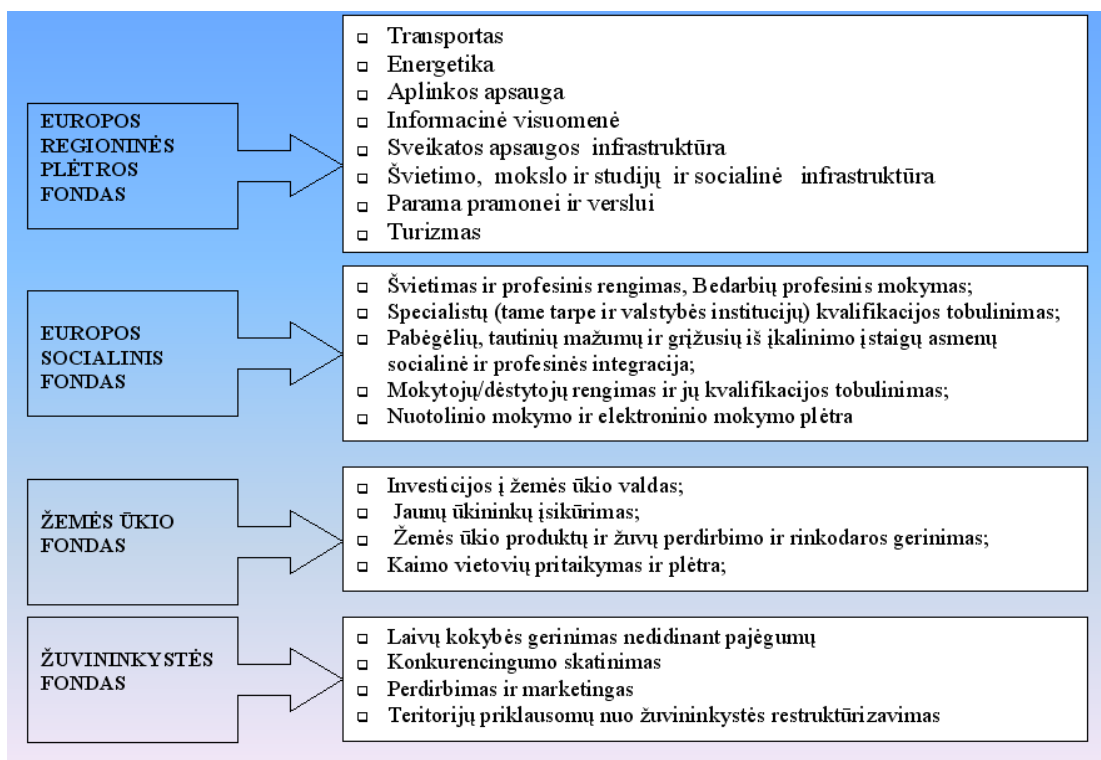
EUROPOS REGIONINĖS PLĖTROS FONDAS

- Transportas
- Energetika
- Aplinkos apsauga
- Informacinė visuomenė
- Sveikatos apsaugos infrastruktūra
- Švietimo, mokslo ir studijų ir socialinė infrastruktūra
- Parama pramonei ir verslui
- Turizmas

EUROPOS SOCIALINIS FONDAS

- Švietimas ir profesinis rengimas, Bedarbių profesinis mokymas;
- Specialistų (tame tarpe ir valstybės institucijų) kvalifikacijos tobulinimas;
- Pabėgėlių, tautinių mažumų ir grįžusių iš įkalinimo įstaigų asmenų socialinė ir profesinės integracija;
- Mokytojų/dėstytojų rengimas ir jų kvalifikacijos tobulinimas;
- Nuotolinio mokymo ir elektroninio mokymo plėtra

ŽEMĖS ŪKIO FONDAS

- Investicijos į žemės ūkio valdas;
- Jaunų ūkininkų įsikūrimas;
- Žemės ūkio produktų ir žuvų perdirbimo ir rinkodaros gerinimas;
- Kaimo vietovių pritaikymas ir plėtra;

ŽUVININKYSTĖS FONDAS

- Laivų kokybės gerinimas nedidinant pajėgumų
- Konkurencingumo skatinimas
- Perdirbimas ir marketingas
- Teritorijų priklausomų nuo žuvininkystės restruktūrizavimas